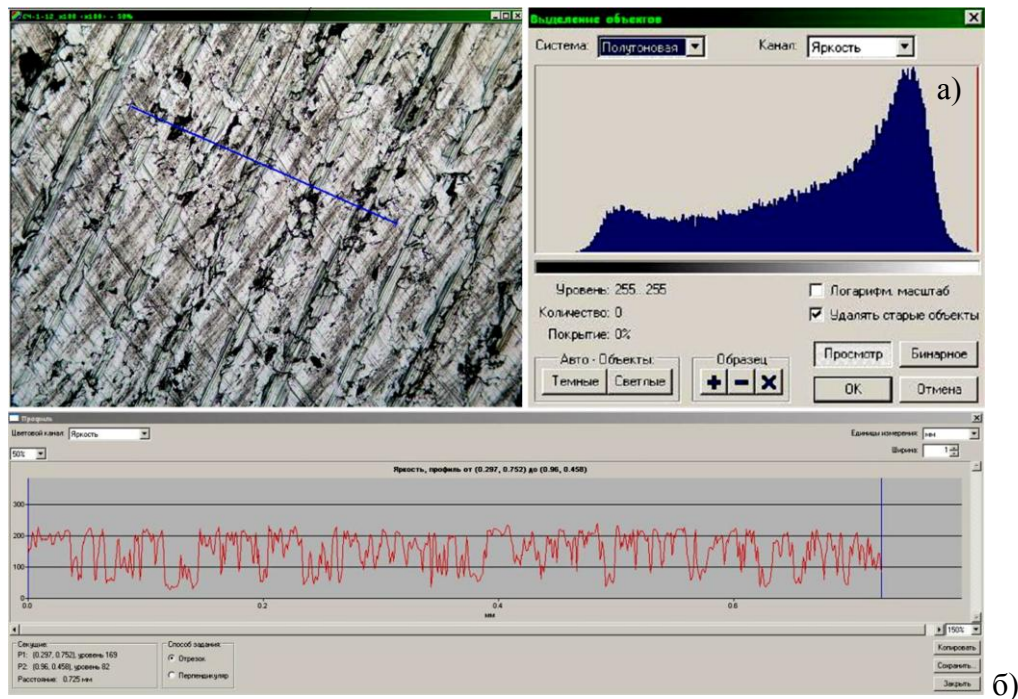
СЧ-1-12 x100 - 50%

Выделение объектов

Система: Полутоновая

Канал: Яркость

а)

Уровень: 255...255

Количество: 0

Покрытие: 0%

Логарифм. масштаб

Удалять старые объекты

Авто - Объекты:

Темные

Светлые

Образец

Просмотр

Бинарное

OK

Отмена

Профиль

Цветовой канал: Яркость

Единицы измерения: мм

50%

Ширина: 1

Яркость, профиль от (0.297, 0.752) до (0.96, 0.458)

300

200

100

0

0.0

0.2

0.4

0.6

мм

150%

Секущая:

P1: (0.297, 0.752), уровень 169

P2: (0.96, 0.458), уровень 82

Расстояние: 0.725 мм

Способ задания:

Отрезок

Перпендикуляр

Копировать

Сохранить...

Закрыть

б)